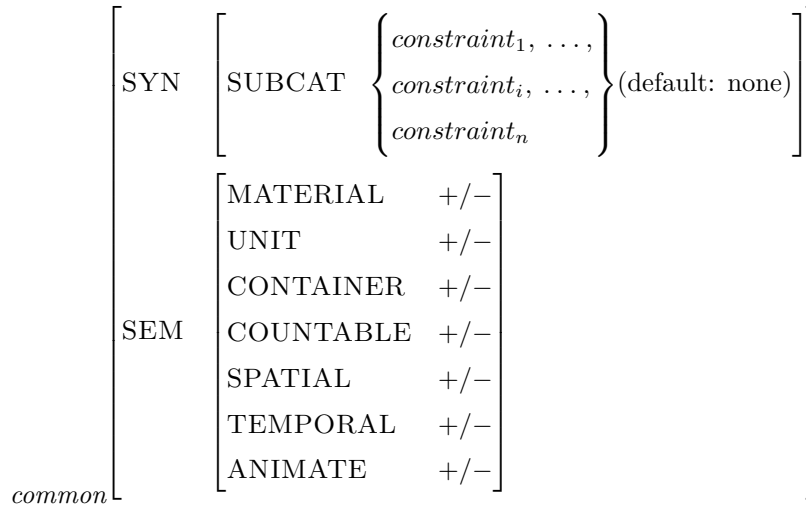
$\left[\begin{array}{ll} \text{SYN} & \left[\text{SUBCAT} \left\{\begin{array}{l} constraint_1, \ldots, \\ constraint_i, \ldots, \\ constraint_n \end{array}\right\} \text{(default: none)}\right] \\ \text{SEM} & \left[\begin{array}{ll} \text{MATERIAL} & +/- \\ \text{UNIT} & +/- \\ \text{CONTAINER} & +/- \\ \text{COUNTABLE} & +/- \\ \text{SPATIAL} & +/- \\ \text{TEMPORAL} & +/- \\ \text{ANIMATE} & +/- \end{array}\right] \end{array}\right]_{common}$